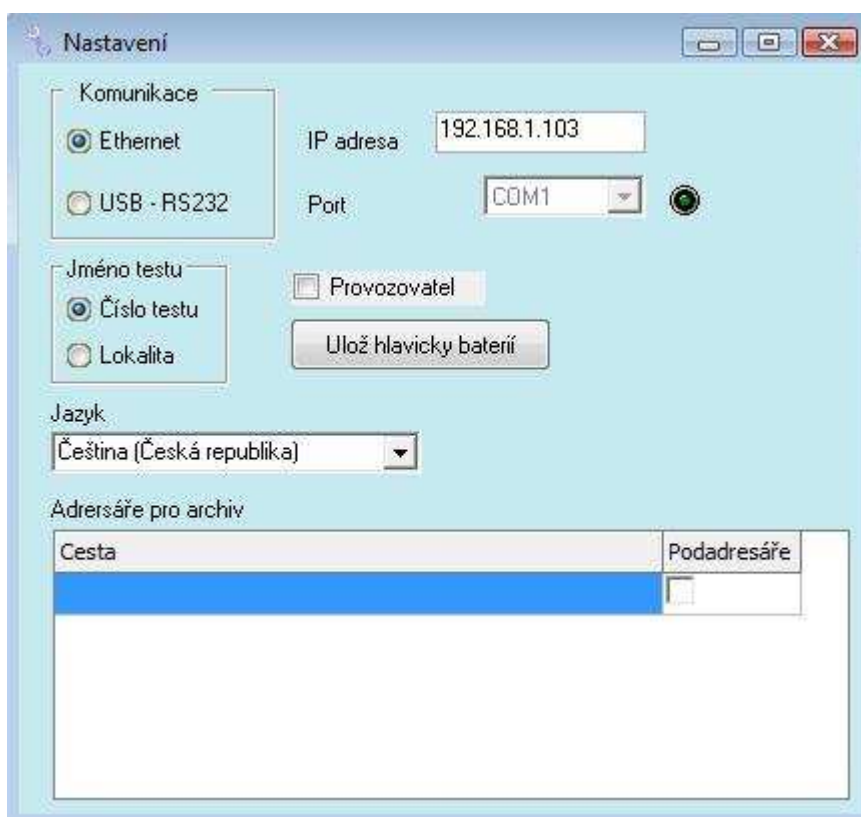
Nastavení

Komunikace
Ethernet
USB - RS232

IP adresa 192.168.1.103
Port COM1

Jméno testu
Číslo testu
Lokalita

Provozovatel
Ulož hlavicky baterií

Jazyk
Čeština (Česká republika)

Adrersáře pro archiv

| Cesta | Podadresáře |
|---|---|
| | |